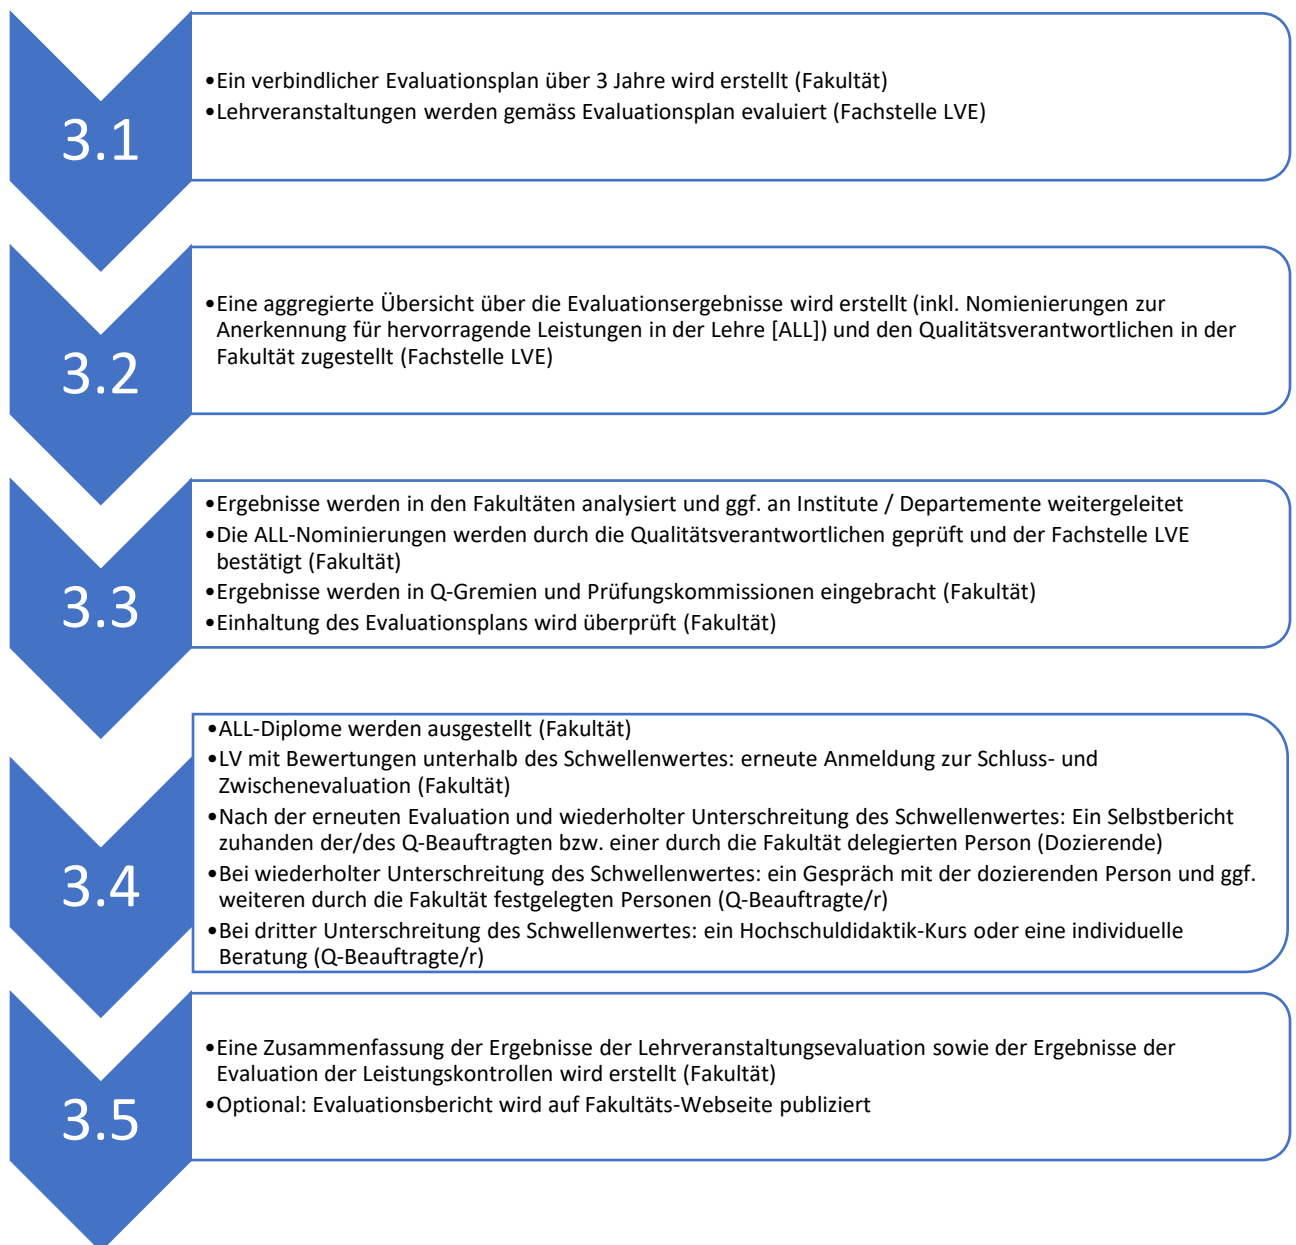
3.1

•Ein verbindlicher Evaluationsplan über 3 Jahre wird erstellt (Fakultät)
•Lehrveranstaltungen werden gemäss Evaluationsplan evaluiert (Fachstelle LVE)

3.2

•Eine aggregierte Übersicht über die Evaluationsergebnisse wird erstellt (inkl. Nomienierungen zur Anerkennung für hervorragende Leistungen in der Lehre [ALL]) und den Qualitätsverantwortlichen in der Fakultät zugestellt (Fachstelle LVE)

3.3

•Ergebnisse werden in den Fakultäten analysiert und ggf. an Institute / Departemente weitergeleitet
•Die ALL-Nominierungen werden durch die Qualitätsverantwortlichen geprüft und der Fachstelle LVE bestätigt (Fakultät)
•Ergebnisse werden in Q-Gremien und Prüfungskommissionen eingebracht (Fakultät)
•Einhaltung des Evaluationsplans wird überprüft (Fakultät)

3.4

•ALL-Diplome werden ausgestellt (Fakultät)
•LV mit Bewertungen unterhalb des Schwellenwertes: erneute Anmeldung zur Schluss- und Zwischenevaluation (Fakultät)
•Nach der erneuten Evaluation und wiederholter Unterschreitung des Schwellenwertes: Ein Selbstbericht zuhanden der/des Q-Beauftragten bzw. einer durch die Fakultät delegierten Person (Dozierende)
•Bei wiederholter Unterschreitung des Schwellenwertes: ein Gespräch mit der dozierenden Person und ggf. weiteren durch die Fakultät festgelegten Personen (Q-Beauftragte/r)
•Bei dritter Unterschreitung des Schwellenwertes: ein Hochschuldidaktik-Kurs oder eine individuelle Beratung (Q-Beauftragte/r)

3.5

•Eine Zusammenfassung der Ergebnisse der Lehrveranstaltungsevaluation sowie der Ergebnisse der Evaluation der Leistungskontrollen wird erstellt (Fakultät)
•Optional: Evaluationsbericht wird auf Fakultäts-Webseite publiziert